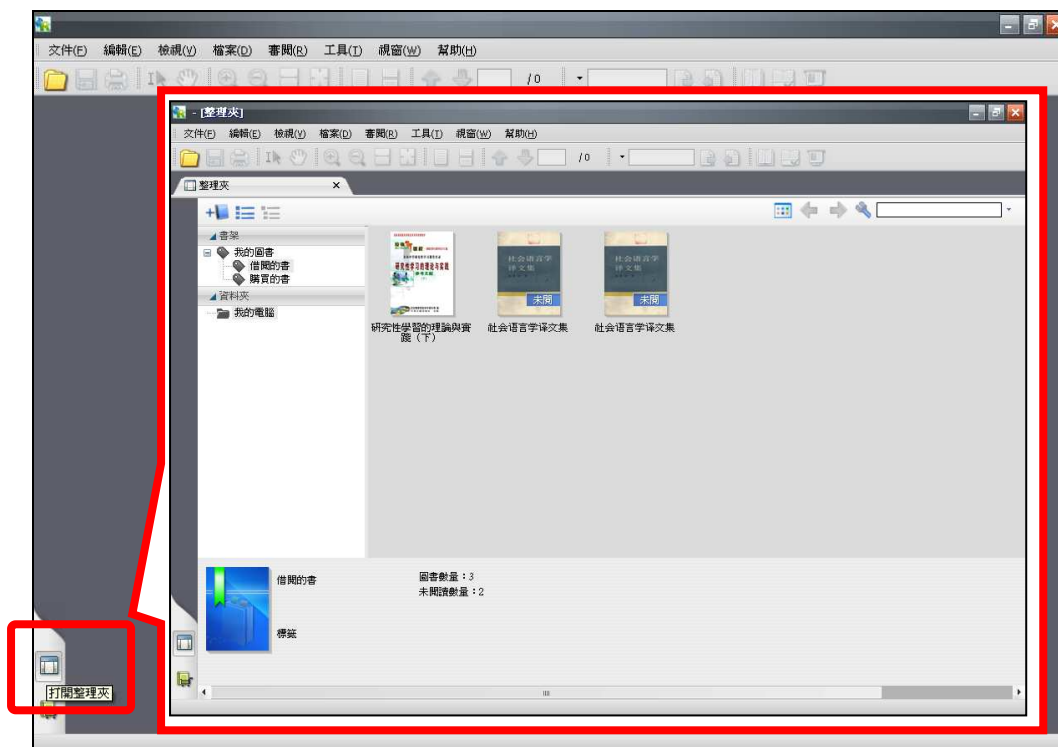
文件(F) 編輯(E) 檢視(V) 檔案(D) 審閱(R) 工具(T) 視窗(W) 幫助(H)

/0

- [整理夾]

文件(F) 編輯(E) 檢視(V) 檔案(D) 審閱(R) 工具(T) 視窗(W) 幫助(H)

/0

整理夾

書架
我的圖書
借閱的書
購買的書
資料夾
我的電腦

研究性學習的理論與實踐（下）

社会语言学译文集
未閱
社会语言学译文集

社会语言学译文集
未閱
社会语言学译文集

借閱的書
圖書數量：3
未閱讀數量：2
標籤

打開整理夾